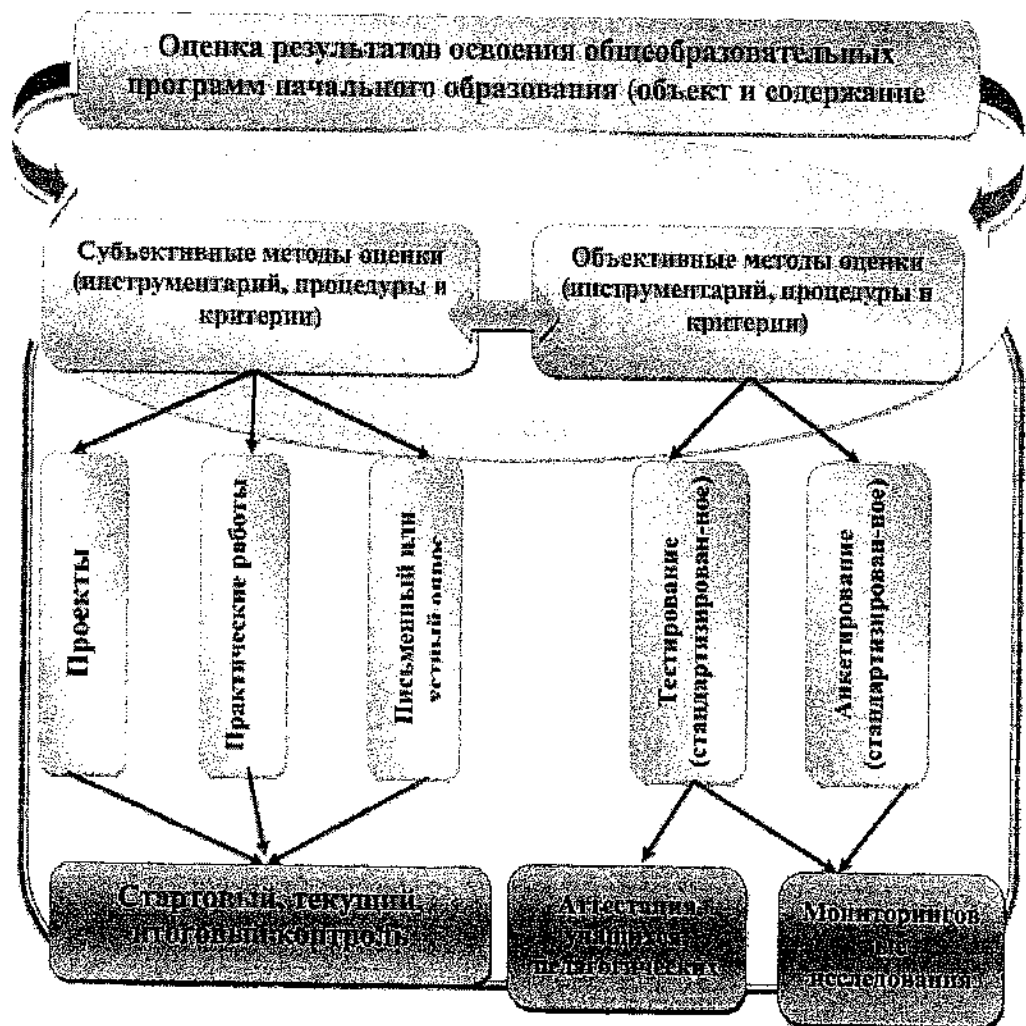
Оценка результатов освоения общеобразовательных программ начального образования (объект и содержание

Субъективные методы оценки (инструментарий, процедуры и критерии)

Объективные методы оценки (инструментарий, процедуры и критерии)

Проекты

Практические работы

Письменный или устный опрос

Тестирование (стандартизирован-ное)

Анкетирование (стандартизирован-ное)

Стартовый, текущий, итоговый контроль

Аттестация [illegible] педагогических

Мониторинго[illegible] исследования